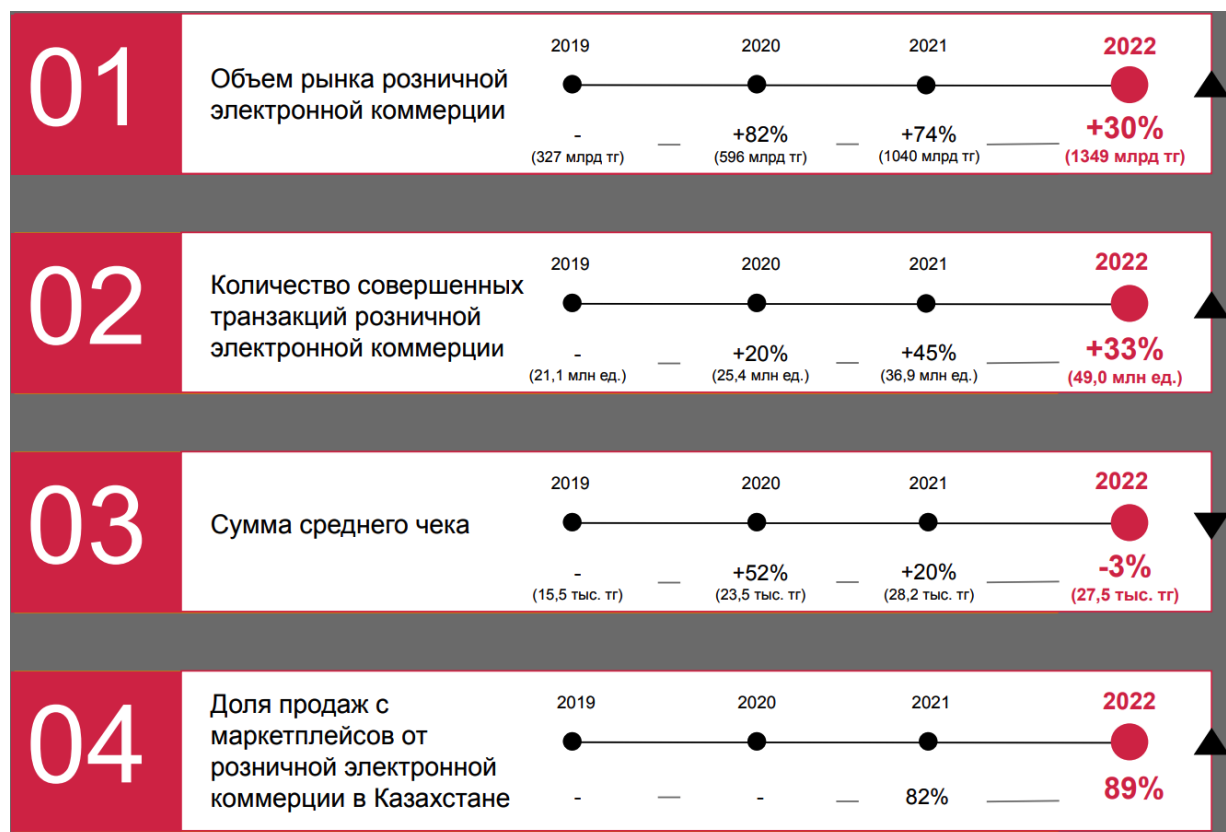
01

Объем рынка розничной электронной коммерции

2019 2020 2021 2022

-
(327 млрд тг)

+82%
(596 млрд тг)

+74%
(1040 млрд тг)

+30%
(1349 млрд тг)

02

Количество совершенных транзакций розничной электронной коммерции

2019 2020 2021 2022

-
(21,1 млн ед.)

+20%
(25,4 млн ед.)

+45%
(36,9 млн ед.)

+33%
(49,0 млн ед.)

03

Сумма среднего чека

2019 2020 2021 2022

-
(15,5 тыс. тг)

+52%
(23,5 тыс. тг)

+20%
(28,2 тыс. тг)

-3%
(27,5 тыс. тг)

04

Доля продаж с маркетплейсов от розничной электронной коммерции в Казахстане

2019 2020 2021 2022

-

-

82%

89%